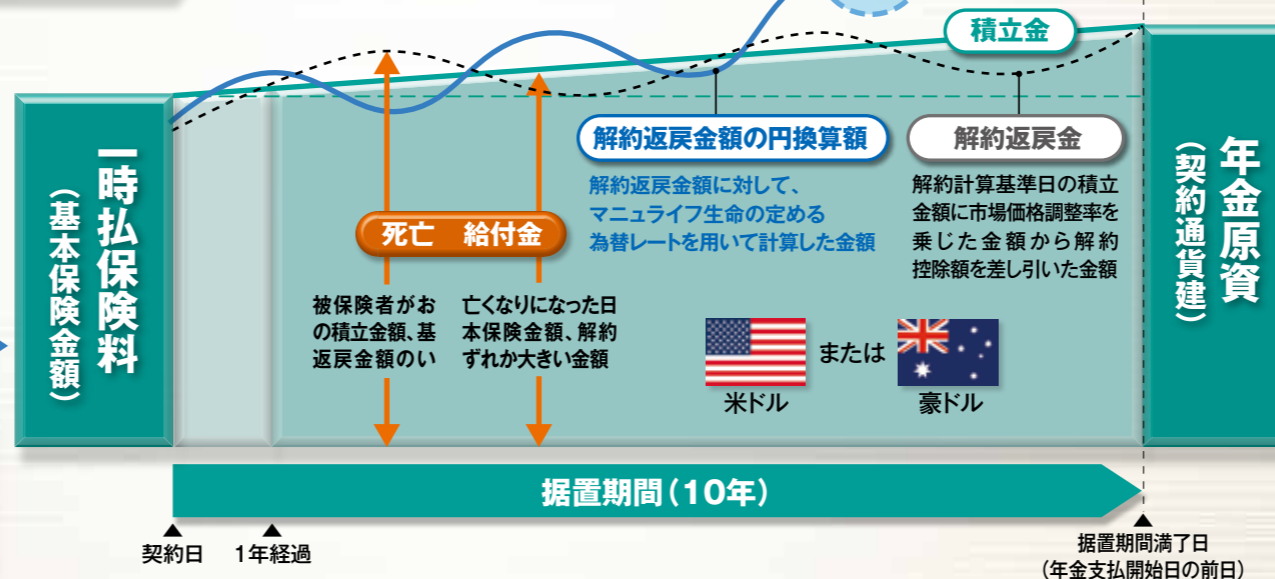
積立金

一時払保険料
（基本保険金額）

死亡　給付金

被保険者がお亡くなりになった日の積立金額、基本保険金額、解約返戻金額のいずれか大きい金額

解約返戻金額の円換算額

解約返戻金額に対して、マニュライフ生命の定める為替レートを用いて計算した金額

解約返戻金

解約計算基準日の積立金額に市場価格調整率を乗じた金額から解約控除額を差し引いた金額

米ドル
または
豪ドル

年金原資
（契約通貨建）

据置期間（10年）

契約日
1年経過
据置期間満了日
（年金支払開始日の前日）